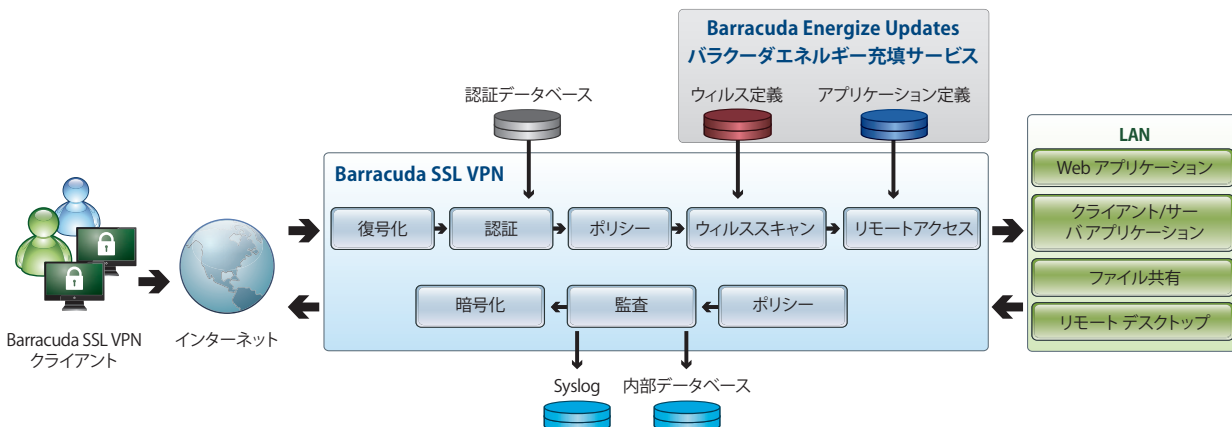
Barracuda Energize Updates
バラクーダエネルギー充填サービス

ウィルス定義

アプリケーション定義

認証データベース

Barracuda SSL VPN

復号化

認証

ポリシー

ウィルススキャン

リモートアクセス

暗号化

監査

ポリシー

Syslog

内部データベース

Barracuda SSL VPN クライアント

インターネット

LAN

Web アプリケーション

クライアント/サーバアプリケーション

ファイル共有

リモート デスクトップ